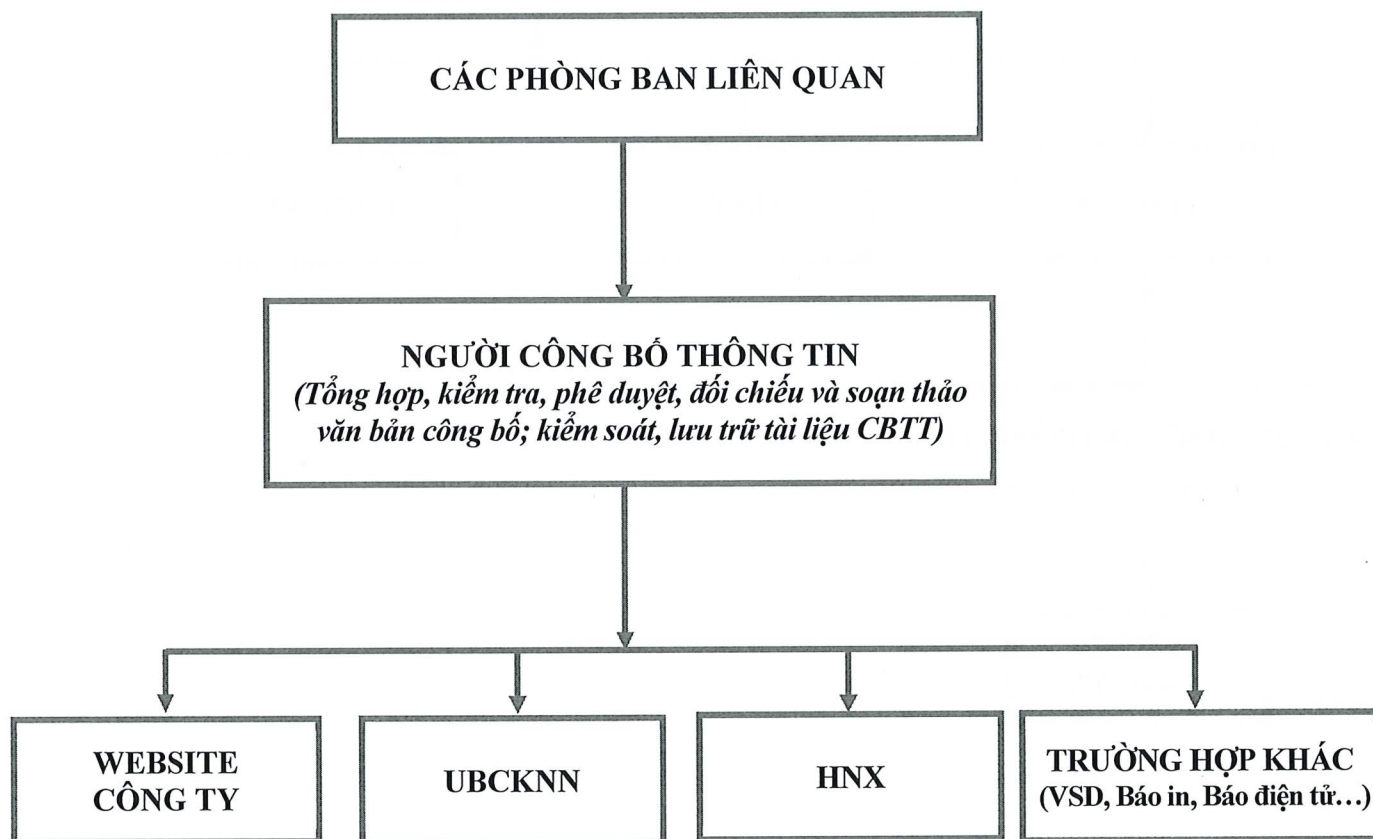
CÁC PHÒNG BAN LIÊN QUAN

NGƯỜI CÔNG BỐ THÔNG TIN
(Tổng hợp, kiểm tra, phê duyệt, đối chiếu và soạn thảo văn bản công bố; kiểm soát, lưu trữ tài liệu CBTT)

WEBSITE CÔNG TY

UBCKNN

HNX

TRƯỜNG HỢP KHÁC
(VSD, Báo in, Báo điện tử…)